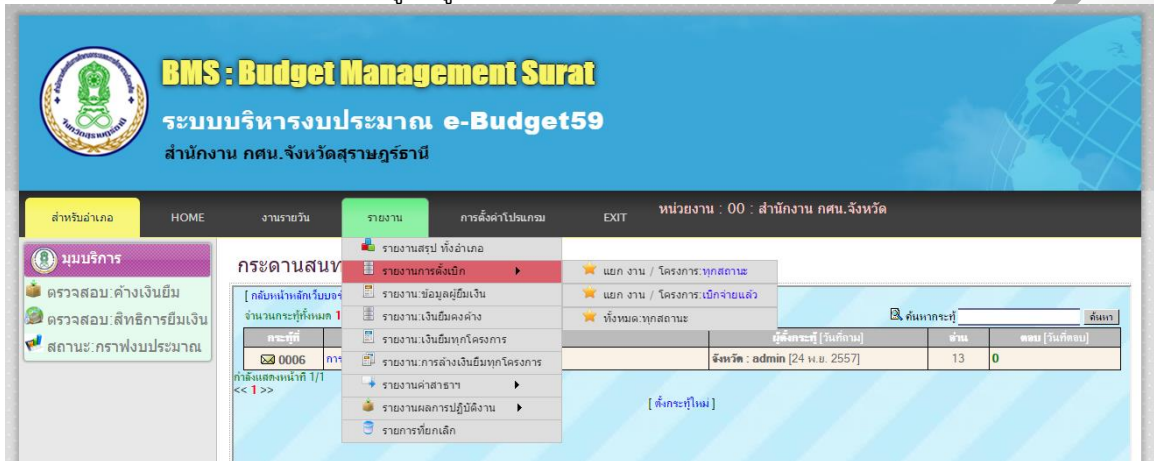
BMS : Budget Management Surat

ระบบบริหารงบประมาณ e-Budget59

สำนักงาน กศน.จังหวัดสุราษฎร์ธานี

สำหรับอำเภอ HOME งานรายวัน รายงาน การตั้งค่าโปรแกรม EXIT หน่วยงาน : 00 : สำนักงาน กศน.จังหวัด

มุมบริการ

ตรวจสอบ:ค้างเงินยืม

ตรวจสอบ:สิทธิการยืมเงิน

สถานะ:กราฟงบประมาณ

กระดานสนท

รายงานสรุป ทั้งอำเภอ

รายงานการตั้งเบิก

รายงาน:ข้อมูลผู้ยืมเงิน

รายงาน:เงินยืมคงค้าง

รายงาน:เงินยืมทุกโครงการ

รายงาน:การล้างเงินยืมทุกโครงการ

รายงานค่าสาธารณ

รายงานผลการปฏิบัติงาน

รายการที่ยกเลิก

แยก งาน / โครงการ:ทุกสถานะ

แยก งาน / โครงการ:เบิกจ่ายแล้ว

ทั้งหมด:ทุกสถานะ

[ กลับหน้าหลักเว็บบอร์

จำนวนกระทู้ทั้งหมด 1

ค้นหากระทู้ ค้นหา

| กระทู้ที่ | | ผู้ตั้งกระทู้ [วันที่ถาม] | อ่าน | ตอบ [วันที่ตอบ] |
|---|---|---|---|---|
| 0006 | การ | จังหวัด : admin [24 พ.ย. 2557] | 13 | 0 |

กำลังแสดงหน้าที่ 1/1

<< 1 >>

[ ตั้งกระทู้ใหม่ ]